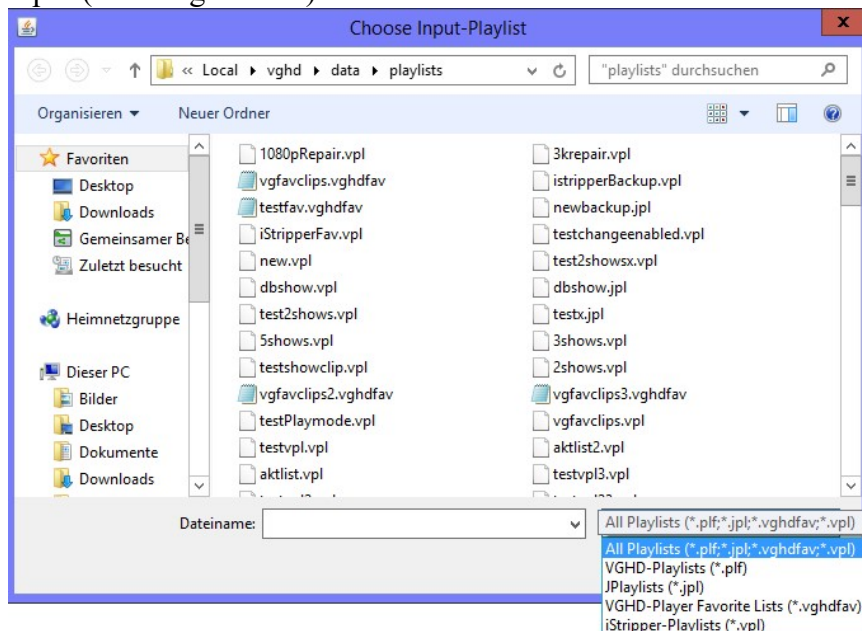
Choose Input-Playlist

« Local ▸ vghd ▸ data ▸ playlists

"playlists" durchsuchen

Organisieren ▾ Neuer Ordner

Favoriten
Desktop
Downloads
Gemeinsamer Be
Zuletzt besucht

Heimnetzgruppe

Dieser PC
Bilder
Desktop
Dokumente
Downloads

1080pRepair.vpl
vgfavclips.vghdfav
testfav.vghdfav
iStripperFav.vpl
new.vpl
dbshow.vpl
test2shows.vpl
5shows.vpl
testshowclip.vpl
vgfavclips2.vghdfav
testPlaymode.vpl
testvpl.vpl
aktlist.vpl

3krepair.vpl
istripperBackup.vpl
newbackup.jpl
testchangeenabled.vpl
test2showsx.vpl
dbshow.jpl
testx.jpl
3shows.vpl
2shows.vpl
vgfavclips3.vghdfav
vgfavclips.vpl
aktlist2.vpl
testvpl3.vpl

Dateiname:

All Playlists (*.plf;*.jpl;*.vghdfav;*.vpl)
All Playlists (*.plf;*.jpl;*.vghdfav;*.vpl)
VGHD-Playlists (*.plf)
JPlaylists (*.jpl)
VGHD-Player Favorite Lists (*.vghdfav)
iStripper-Playlists (*.vpl)